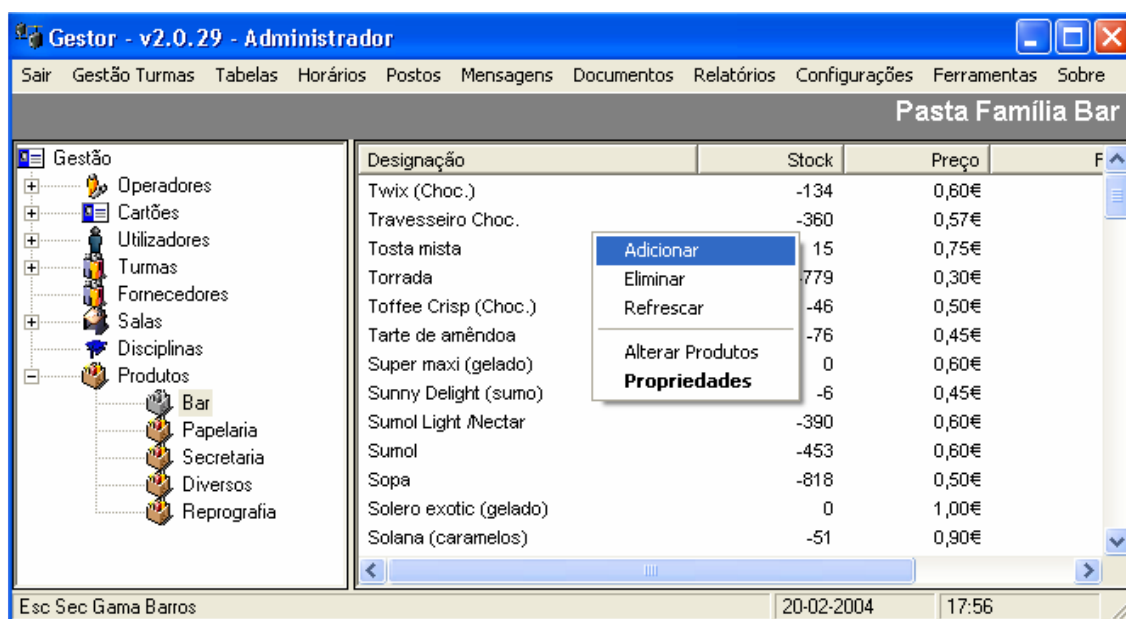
Gestor - v2.0.29 - Administrador

Sair Gestão Turmas Tabelas Horários Postos Mensagens Documentos Relatórios Configurações Ferramentas Sobre

Pasta Família Bar

Gestão
Operadores
Cartões
Utilizadores
Turmas
Fornecedores
Salas
Disciplinas
Produtos
Bar
Papelaria
Secretaria
Diversos
Reprografia

| Designação | Stock | Preço | F |
|---|---|---|---|
| Twix (Choc.) | -134 | 0,60€ | |
| Travesseiro Choc. | -360 | 0,57€ | |
| Tosta mista | 15 | 0,75€ | |
| Torrada | -779 | 0,30€ | |
| Toffee Crisp (Choc.) | -46 | 0,50€ | |
| Tarte de amêndoa | -76 | 0,45€ | |
| Super maxi (gelado) | 0 | 0,60€ | |
| Sunny Delight (sumo) | -6 | 0,45€ | |
| Sumol Light /Nectar | -390 | 0,60€ | |
| Sumol | -453 | 0,60€ | |
| Sopa | -818 | 0,50€ | |
| Solero exotic (gelado) | 0 | 1,00€ | |
| Solana (caramelos) | -51 | 0,90€ | |

Adicionar
Eliminar
Refrescar
Alterar Produtos
Propriedades

Esc Sec Gama Barros | 20-02-2004 | 17:56